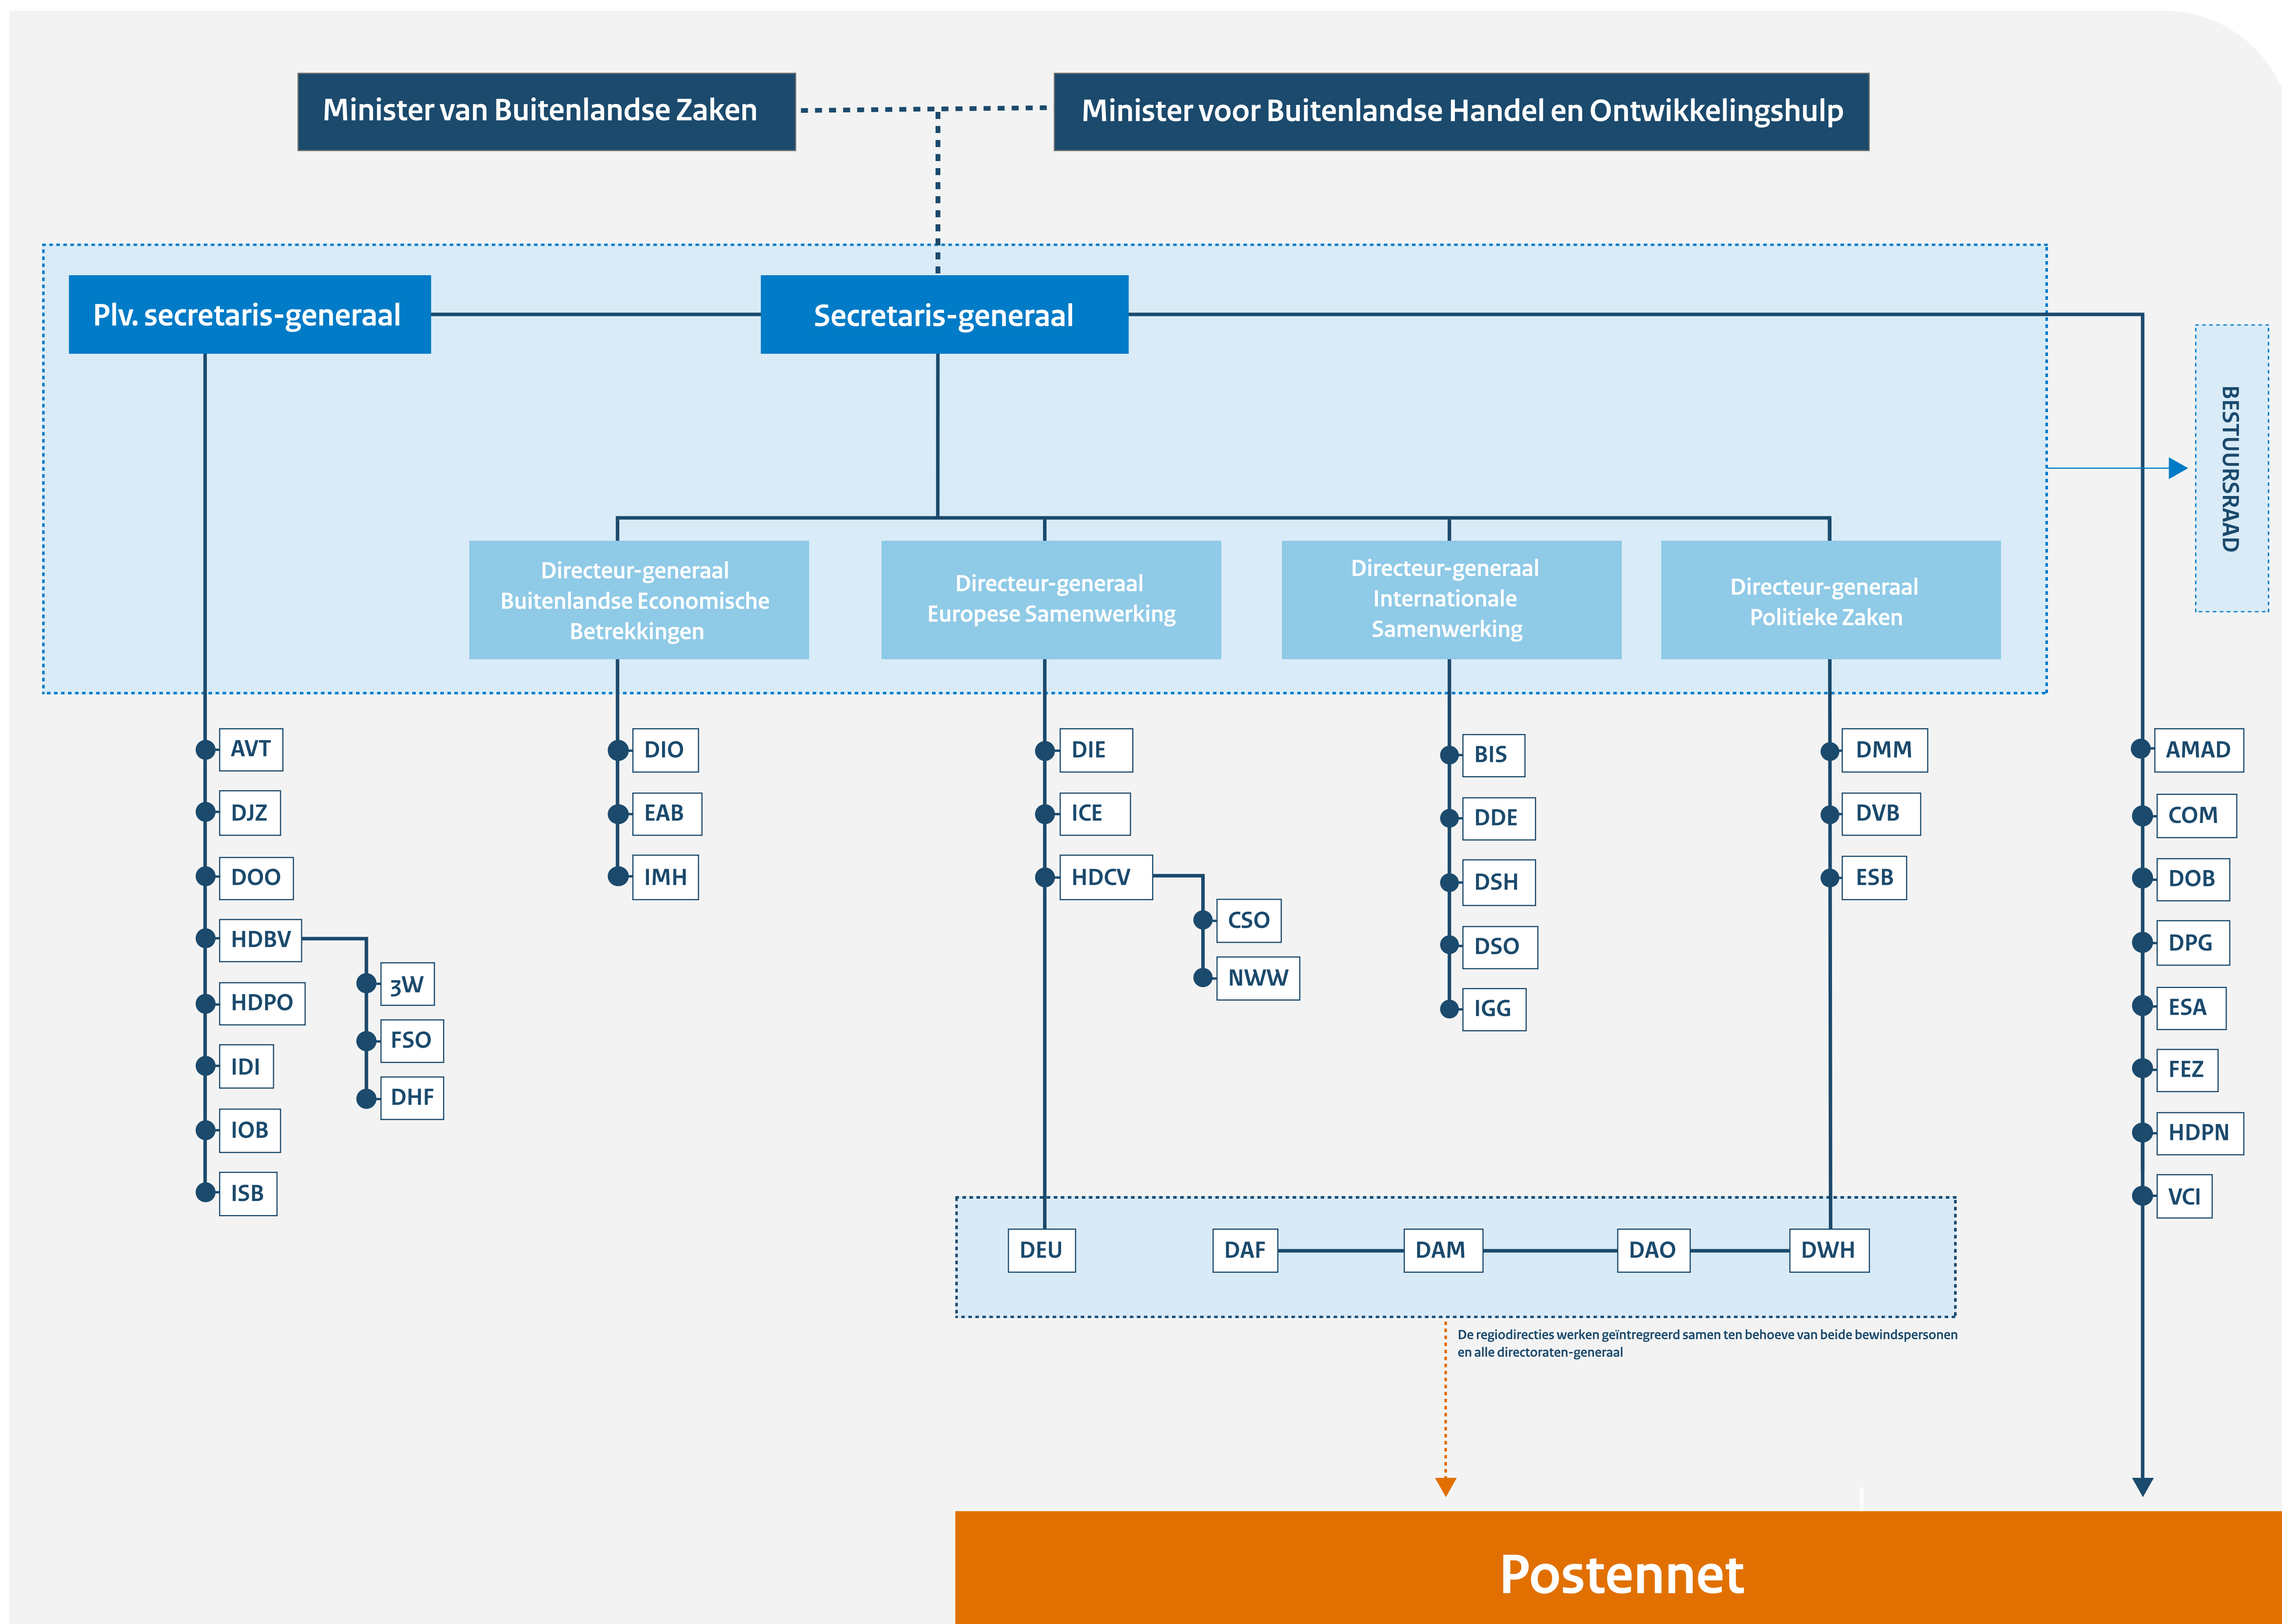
Minister van Buitenlandse Zaken

Minister voor Buitenlandse Handel en Ontwikkelingshulp

Plv. secretaris-generaal

Secretaris-generaal

BESTUURSRAAD

Directeur-generaal Buitenlandse Economische Betrekkingen

Directeur-generaal Europese Samenwerking

Directeur-generaal Internationale Samenwerking

Directeur-generaal Politieke Zaken

AVT
DJZ
DOO
HDBV
3W
FSO
DHF
HDPO
IDI
IOB
ISB

DIO
EAB
IMH

DIE
ICE
HDCV
CSO
NWW

BIS
DDE
DSH
DSO
IGG

DMM
DVB
ESB

AMAD
COM
DOB
DPG
ESA
FEZ
HDPN
VCI

DEU
DAF
DAM
DAO
DWH

De regiodirecties werken geïntegreerd samen ten behoeve van beide bewindspersonen en alle directoraten-generaal

Postennet